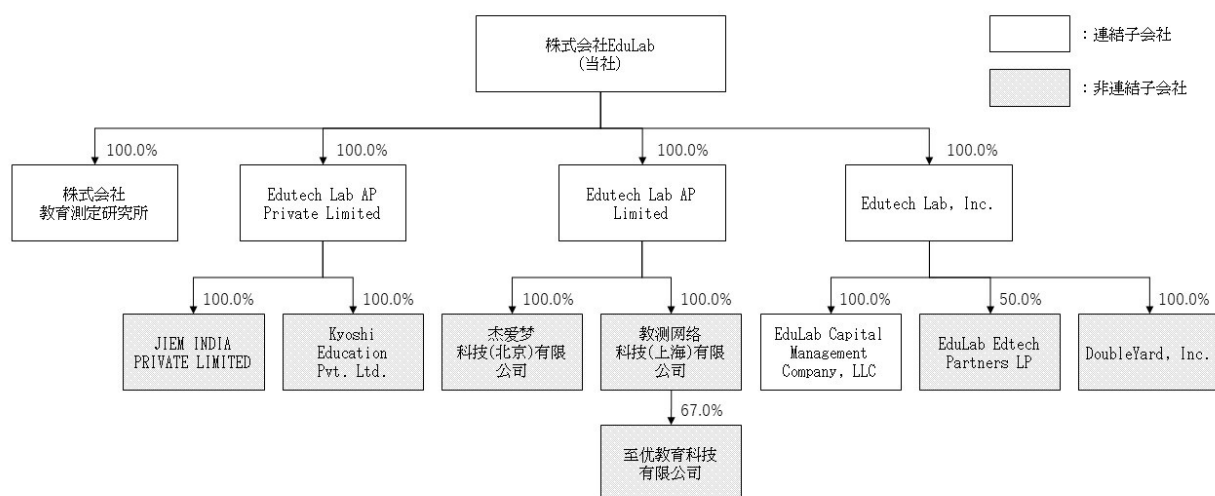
株式会社EduLab
(当社)

：連結子会社

：非連結子会社

100.0%

株式会社
教育測定研究所

100.0%

Edutech Lab AP
Private Limited

100.0%

JIEM INDIA
PRIVATE LIMITED

100.0%

Kyoshi
Education
Pvt. Ltd.

100.0%

Edutech Lab AP
Limited

100.0%

杰爱梦
科技(北京)有限
公司

100.0%

教测网络
科技(上海)有限
公司

67.0%

至优教育科技
有限公司

100.0%

Edutech Lab, Inc.

100.0%

EduLab Capital
Management
Company, LLC

50.0%

EduLab Edtech
Partners LP

100.0%

DoubleYard, Inc.